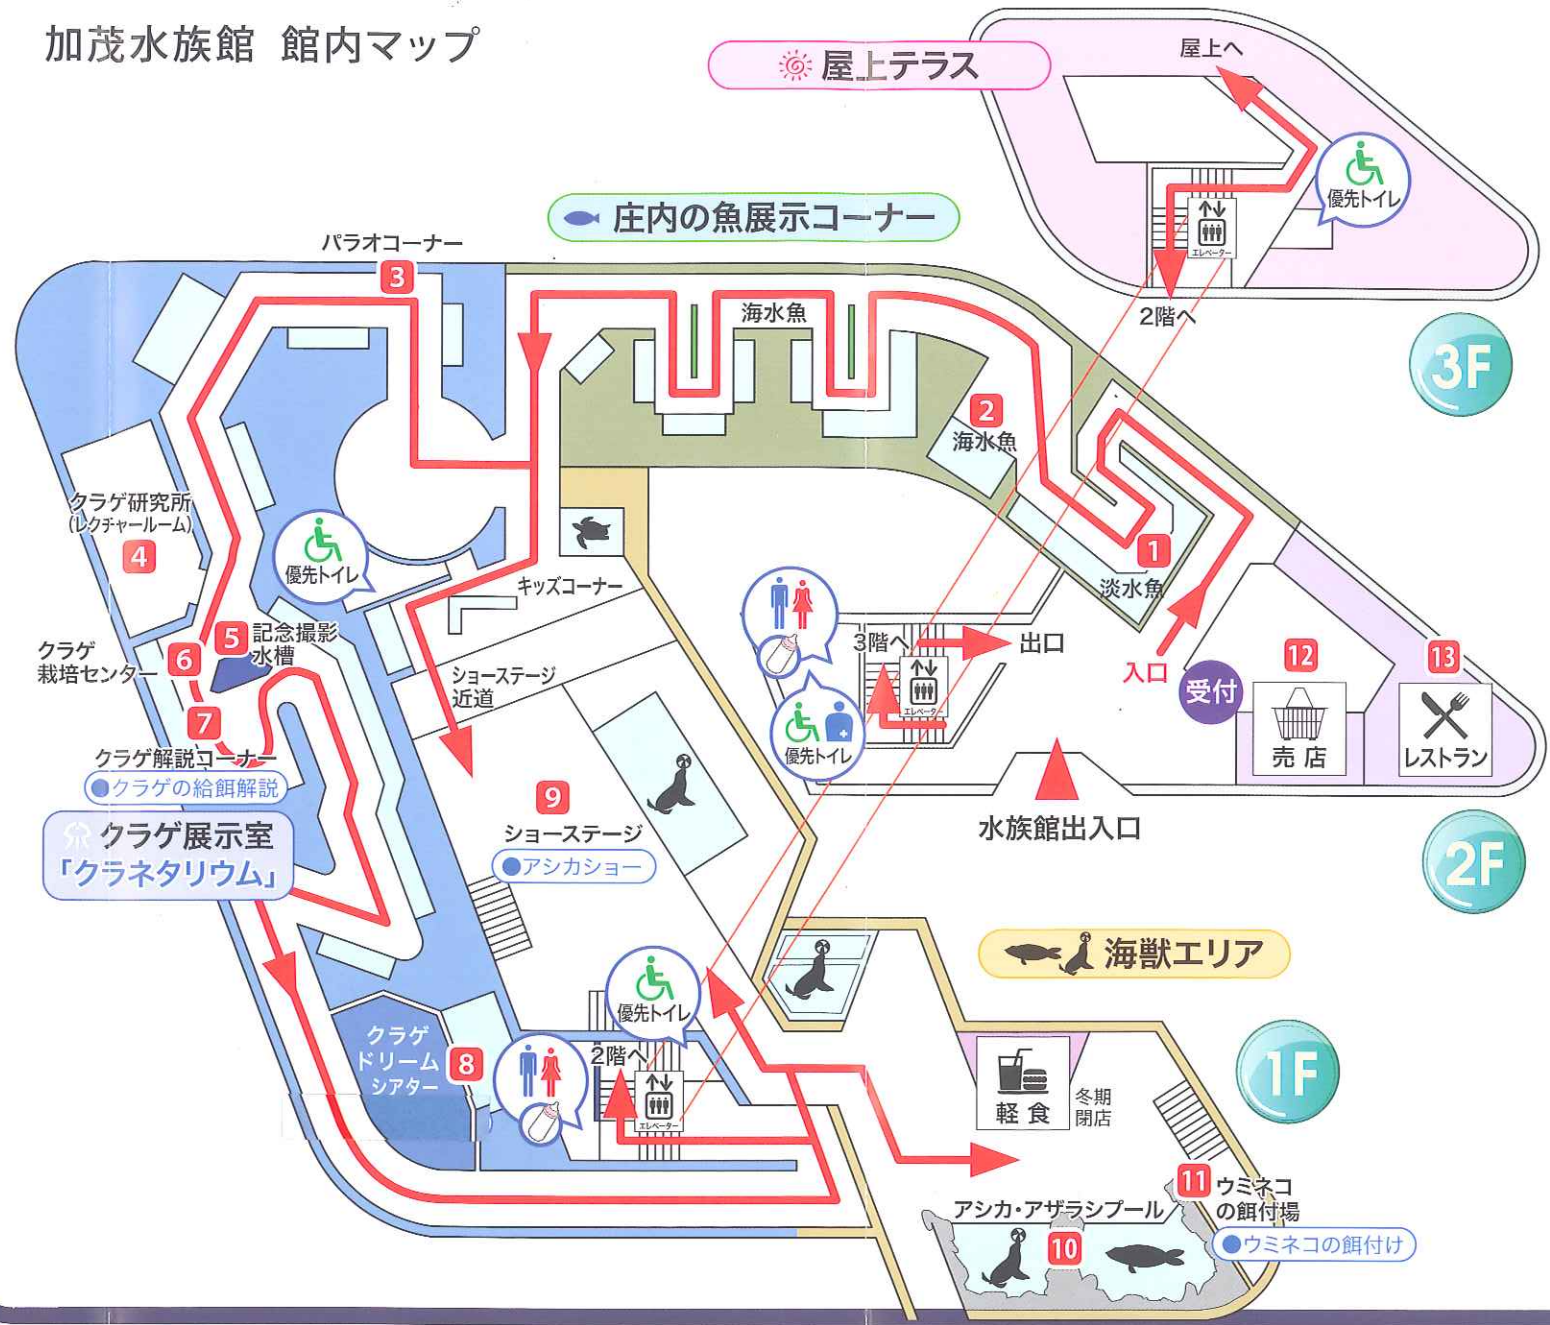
加茂水族館 館内マップ

屋上テラス

屋上へ

優先トイレ

エレベーター

2階へ

3F

庄内の魚展示コーナー

パラオコーナー

3

海水魚

2

海水魚

1

淡水魚

クラゲ研究所
(レクチャールーム)

4

優先トイレ

キッズコーナー

5 記念撮影水槽

クラゲ栽培センター

6

7

ショーステージ近道

3階へ

出口

入口

受付

12

売店

13

レストラン

エレベーター

優先トイレ

クラゲ解説コーナー

●クラゲの給餌解説

クラゲ展示室
「クラネタリウム」

9

ショーステージ

●アシカショー

水族館出入口

2F

海獣エリア

優先トイレ

クラゲ
ドリーム
シアター

8

2階へ

エレベーター

軽食

冬期閉店

1F

11 ウミネコの餌付場

アシカ・アザラシプール

10

●ウミネコの餌付け